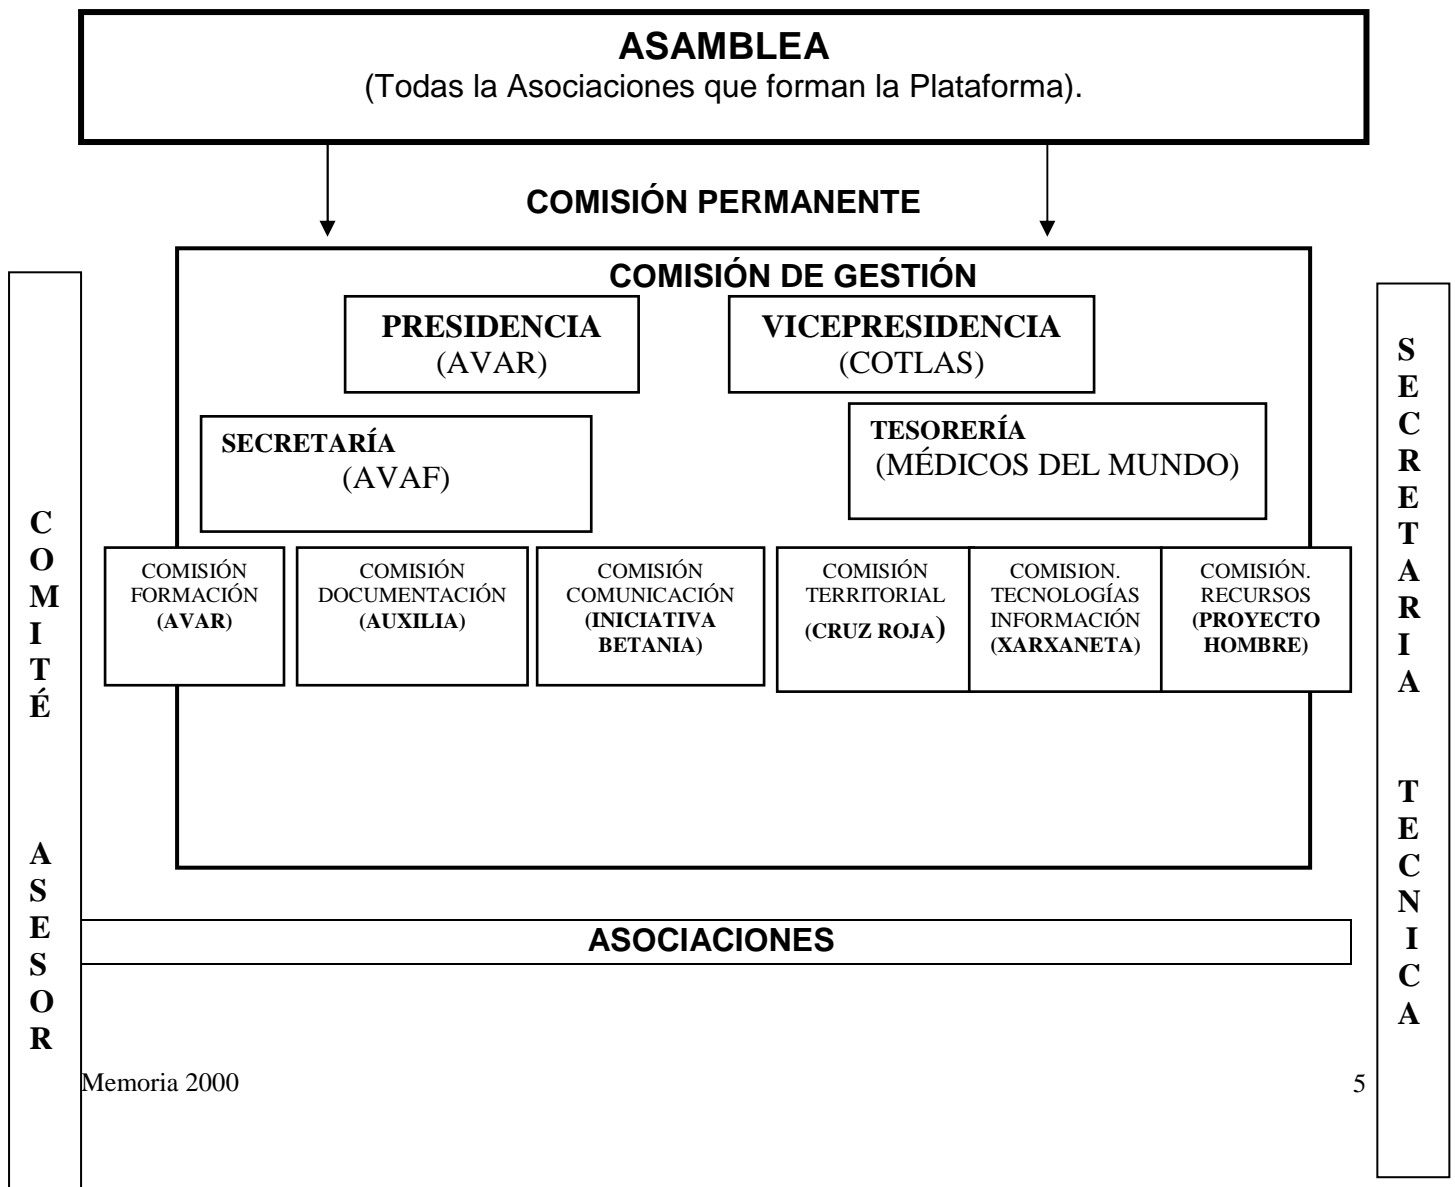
ASAMBLEA
(Todas la Asociaciones que forman la Plataforma).

COMISIÓN PERMANENTE

COMITÉ ASESOR

COMISIÓN DE GESTIÓN

PRESIDENCIA
(AVAR)

VICEPRESIDENCIA
(COTLAS)

SECRETARÍA
(AVAF)

TESORERÍA
(MÉDICOS DEL MUNDO)

COMISIÓN FORMACIÓN (AVAR)

COMISIÓN DOCUMENTACIÓN (AUXILIA)

COMISIÓN COMUNICACIÓN (INICIATIVA BETANIA)

COMISIÓN TERRITORIAL (CRUZ ROJA)

COMISION. TECNOLOGÍAS INFORMACIÓN (XARXANETA)

COMISIÓN. RECURSOS (PROYECTO HOMBRE)

SECRETARIA TECNICA

ASOCIACIONES

Memoria 2000

5